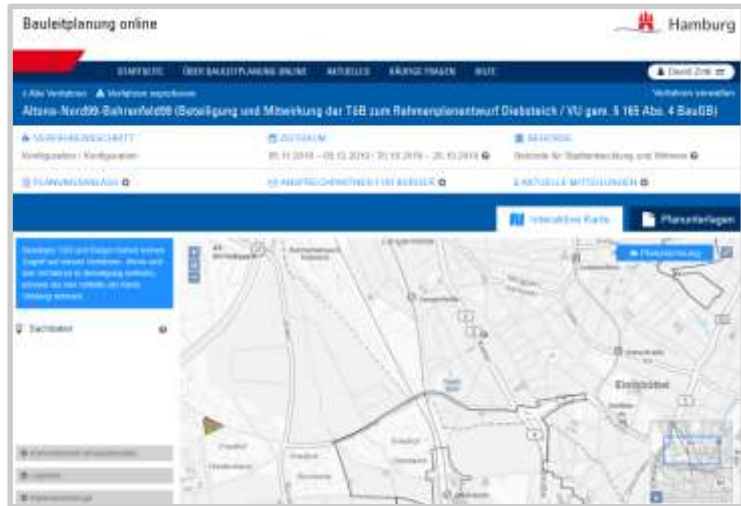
Bauleitplanung online

Hamburg

STARTSEITE ÜBER BAULEITPLANUNG ONLINE AKTUELLES HÄUFIGE FRAGEN HILFE

David Zink

< Alle Verfahren Verfahren exportieren

Verfahren verwalten

Altona-Nord99-Bahrenfeld69 (Beteiligung und Mitwirkung der TöB zum Rahmenplanentwurf Diebsteich / VU gem. § 165 Abs. 4 BauGB)

VERFAHRENSSCHRITT

Konfiguration / Konfigurator

ZEITRAUM

05.11.2019 – 05.12.2019 / 20.10.2019 – 20.10.2019

BEHÖRDE

Behörde für Stadtentwicklung und Wohnen

PLANUNGSANLASS

ANSPRECHPARTNER FÜR BÜRGER

AKTUELLE MITTEILUNGEN

Interaktive Karte

Planunterlagen

Sachdaten

Eidelstedt

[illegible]